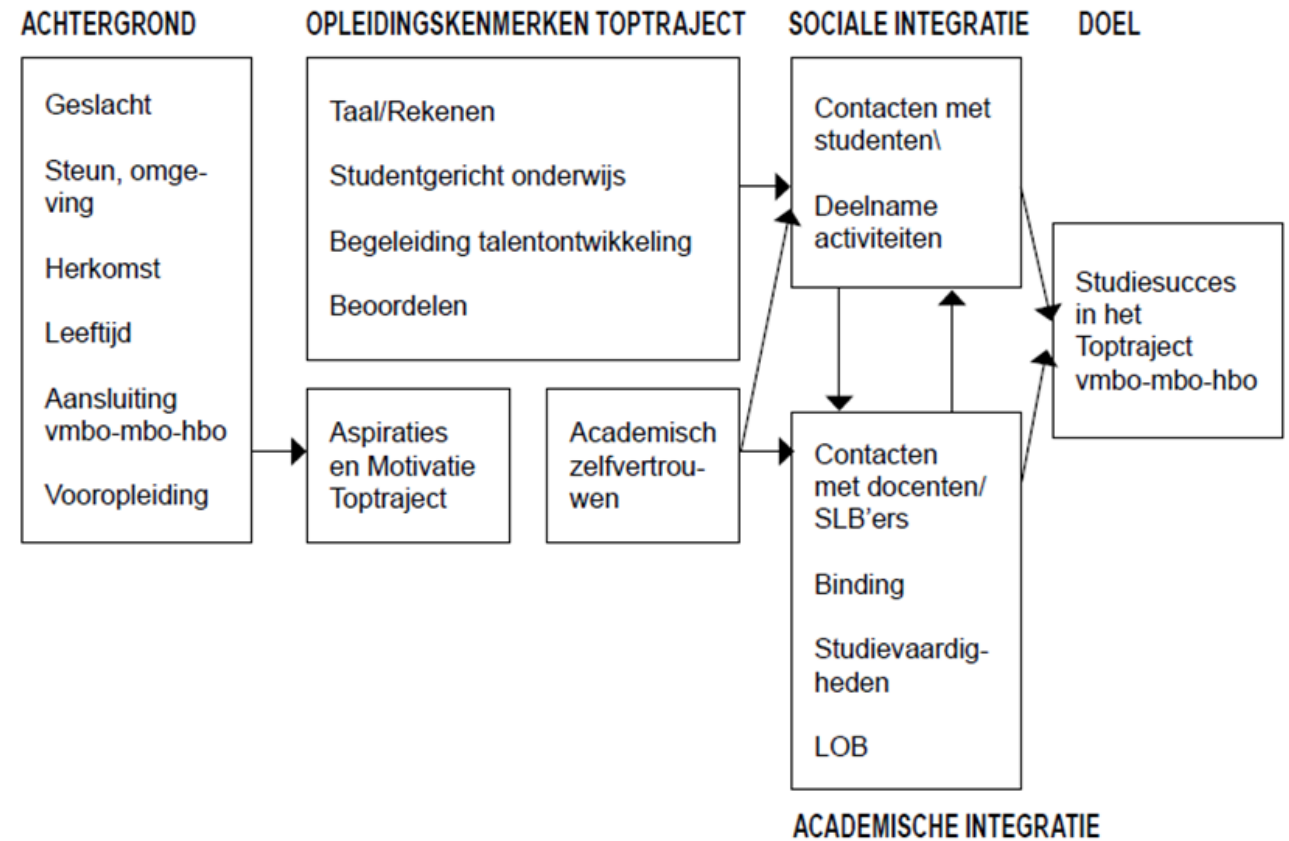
ACHTERGROND

Geslacht

Steun, omgeving

Herkomst

Leeftijd

Aansluiting vmbo-mbo-hbo

Vooropleiding

OPLEIDINGSKENMERKEN TOPTRAJECT

Taal/Rekenen

Studentgericht onderwijs

Begeleiding talentontwikkeling

Beoordelen

Aspiraties en Motivatie Toptraject

Academisch zelfvertrouwen

SOCIALE INTEGRATIE

Contacten met studenten\

Deelname activiteiten

Contacten met docenten/ SLB'ers

Binding

Studievaardigheden

LOB

ACADEMISCHE INTEGRATIE

DOEL

Studiesucces in het Toptraject vmbo-mbo-hbo